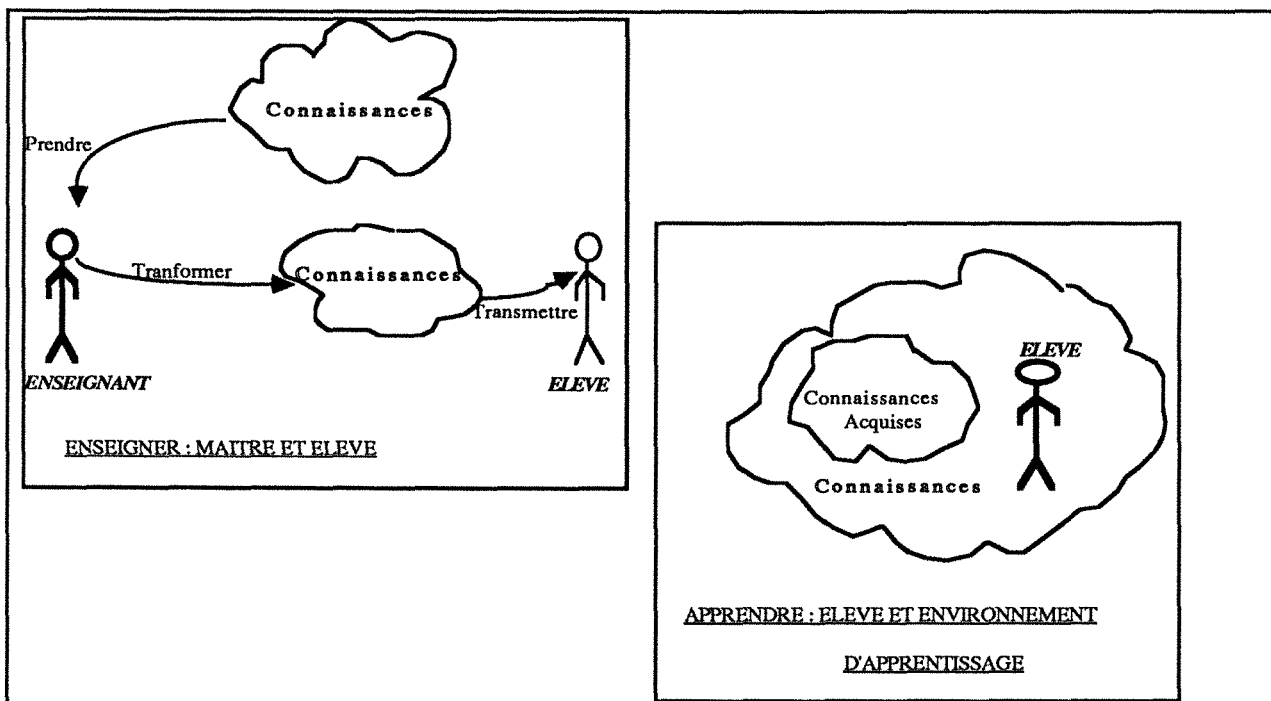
Connaissances

Prendre

Tranformer

Connaissances

Transmettre

ENSEIGNANT

ELEVE

ENSEIGNER : MAITRE ET ELEVE

ELEVE

Connaissances Acquises

Connaissances

APPRENDRE : ELEVE ET ENVIRONNEMENT D'APPRENTISSAGE